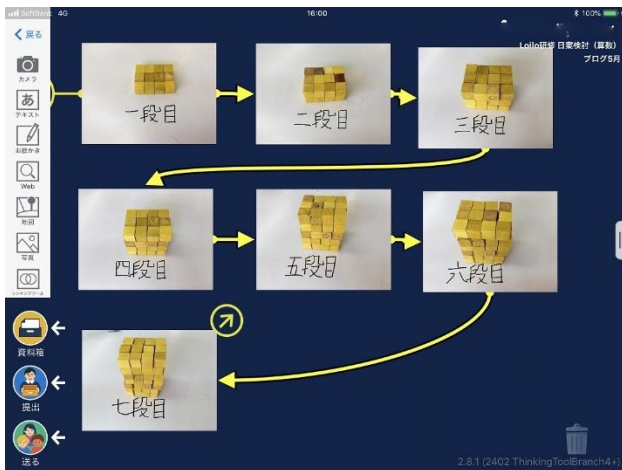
SoftBank 4G
16:00
100%
Loilo研修 日案検討（算数）
ブログ5月

く戻る
カメラ
あ
テキスト
お絵かき
Web
地図
写真
シンキングツール

一段目
二段目
三段目
四段目
五段目
六段目
七段目

資料箱
提出
送る

2.8.1 (2402 ThinkingToolBranch4+)